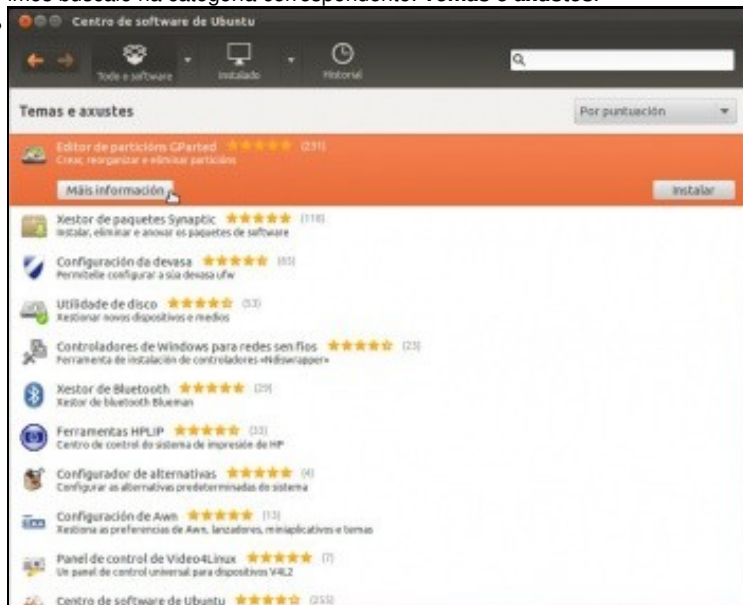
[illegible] buscalo na categoría correspondente: Temas e axustes.

Centro de software de Ubuntu

Todo o software
Instalado
Historial

Temas e axustes

Por puntuación

Editor de particións GParted ★★★★★ (231)
Crear, reorganizar e eliminar particións
Máis información
Instalar

Xestor de paquetes Synaptic ★★★★★ (118)
Instalar, eliminar e anovar os paquetes de software

Configuración da devasa ★★★★★ (65)
Permítelle configurar a súa devasa ufw

Utilidade de disco ★★★★★ (53)
Xestionar novos dispositivos e medios

Controladores de Windows para redes sen fíos ★★★★★ (23)
Ferramenta de instalación de controladores «Ndiswrapper»

Xestor de Bluetooth ★★★★★ (29)
Xestor de bluetooth Blueman

Ferramentas HPLIP ★★★★★ (33)
Centro de control do sistema de impresión de HP

Configurador de alternativas ★★★★★ (4)
Configurar as alternativas predeterminadas do sistema

Configuración de Awn ★★★★★ (13)
Xestiona as preferencias de Awn, lanzadores, miniaplicativos e temas

Panel de control de Video4Linux ★★★★★ (7)
Un panel de control universal para dispositivos V4L2

Centro de software de Ubuntu ★★★★★ (255)